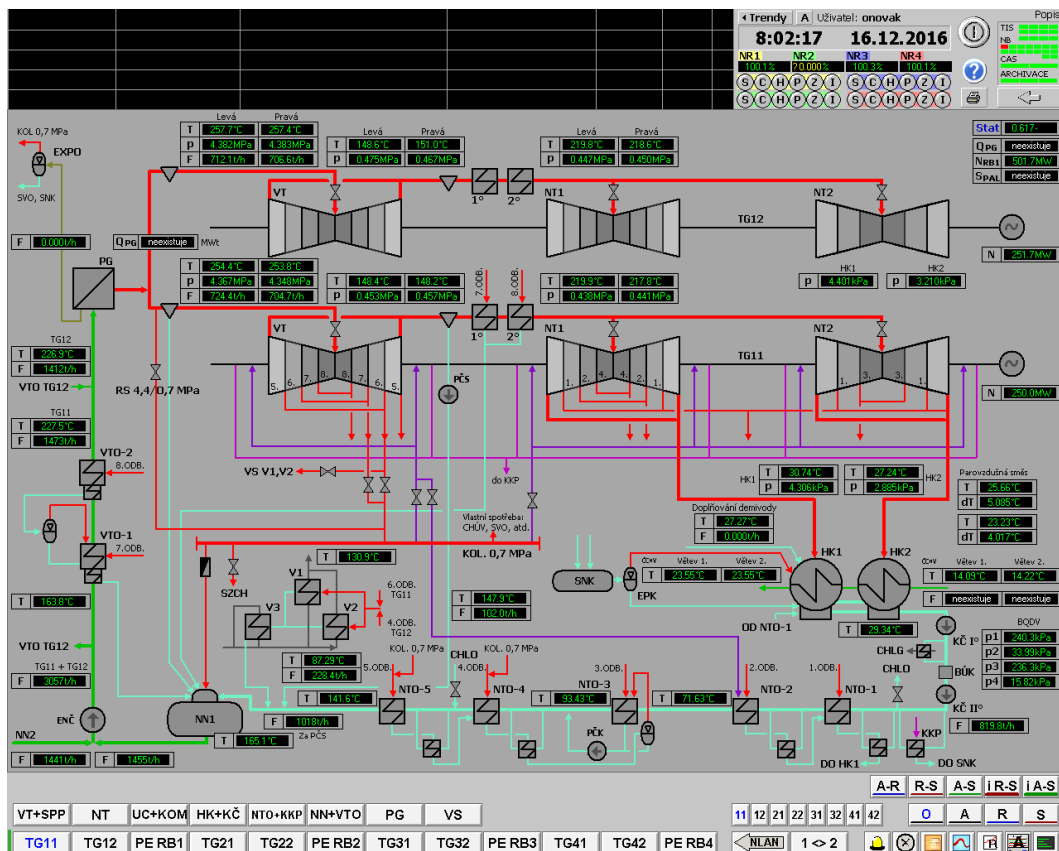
Trendy A Uživatel: onovak
8:02:17 16.12.2016
Popis
TIS
NB
CAS
ARCHIVACE
NR1 NR2 NR3 NR4
100.1% ?0.000% 100.3% 100.1%
S C H P Z I S C H P Z I
S C H P Z I S C H P Z I

Stat 0.617-
QPG neexistuje
NRB1 501.7MW
SPAL neexistuje

KOL 0,7 MPa
EXPO
SVO, SNK
F 0.000t/h
QPG neexistuje MWt
PG

| | Levá | Pravá |
|---|---|---|
| T | 257.7°C | 257.4°C |
| p | 4.382MPa | 4.383MPa |
| F | 712.1t/h | 706.6t/h |

| | Levá | Pravá |
|---|---|---|
| T | 148.6°C | 151.0°C |
| p | 0.475MPa | 0.467MPa |

| | Levá | Pravá |
|---|---|---|
| T | 219.8°C | 218.6°C |
| p | 0.447MPa | 0.450MPa |

VT 1° 2° NT1 NT2 TG12
N 251.7MW
HK1 HK2
p 4.401kPa p 3.210kPa

| T | 254.4°C | 253.8°C |
|---|---|---|
| p | 4.367MPa | 4.348MPa |
| F | 724.4t/h | 704.7t/h |

| T | 148.4°C | 148.2°C |
|---|---|---|
| p | 0.453MPa | 0.457MPa |

| T | 219.9°C | 217.8°C |
|---|---|---|
| p | 0.438MPa | 0.441MPa |

7.ODB. 8.ODB.
VT 1° 2° NT1 NT2 TG11
5. 6. 7. 8. 8. 7. 6. 5.
1. 2. 4. 4. 2. 1. 1. 3. 3. 1.
N 250.0MW
TG12
T 226.9°C
F 1412t/h
VTO TG12
TG11
T 227.5°C
F 1473t/h
RS 4,4/0,7 MPa
PČS
VTO-2
8.ODB.
VTO-1
7.ODB.
VS V1,V2
do KKP
Vlastní spotřeba: CHÚV, SVO, atd.
KOL. 0,7 MPa
HK1 T 30.74°C p 4.306kPa
T 27.24°C p 2.885kPa HK2
Parovzdušná směs
T 25.66°C
dT 5.085°C
T 23.23°C
dT 4.017°C
Doplňování demivody
T 27.27°C
F 0.001t/h
T 163.8°C
VTO TG12
TG11 + TG12
F 3057t/h
T 130.9°C
SZCH
V1 V2 V3
6.ODB. TG11
4.ODB. TG12
T 147.9°C
F 102.0t/h
SNK
EPK
CW Větev 1. Větev 2.
T 23.55°C 23.55°C
HK1 HK2
CW Větev 1. Větev 2.
T 14.09°C 14.22°C
F neexistuje neexistuje
OD NTO-1
T 29.34°C
KČ I°
CHLG
BÚK
KČ II°
BQDV
p1 240.3kPa
p2 33.99kPa
p3 236.3kPa
p4 15.82kPa
T 87.29°C
F 228.4t/h
5.ODB. KOL. 0,7 MPa
CHLO
4.ODB. KOL. 0,7 MPa
3.ODB.
2.ODB.
1.ODB.
CHLO
T 141.6°C
NTO-5 NTO-4 NTO-3 NTO-2 NTO-1
T 93.43°C
T 71.63°C
PČK
F 819.8t/h
KKP
DO HK1
DO SNK
ENČ
NN1
F 1018t/h
Za PČS
T 165.1°C
NN2
F 1441t/h F 1455t/h
A-R R-S A-S I R-S I A-S
VT+SPP NT UC+KOM HK+KČ NTO+KKP NN+VTO PG VS
11 12 21 22 31 32 41 42
O A R S
TG11 TG12 PE RB1 TG21 TG22 PE RB2 TG31 TG32 PE RB3 TG41 TG42 PE RB4
NLAN 1 <> 2